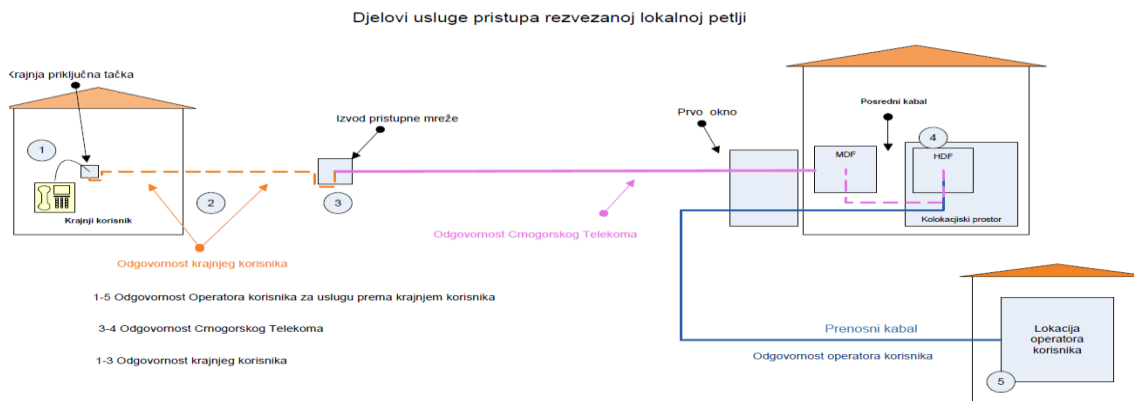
Djelovi usluge pristupa rezvezanoj lokalnoj petlji

Krajnja priključna tačka

1

Krajnji korisnik

2

Izvod pristupne mreže

3

Odgovornost krajnjeg korisnika

Odgovornost Crnogorskog Telekoma

Prvo okno

Posredni kabal

4

MDF

HDF

Kolokacijski prostor

1-5 Odgovornost Operatora korisnika za uslugu prema krajnjem korisnika

3-4 Odgovornost Crnogorskog Telekoma

1-3 Odgovornost krajnjeg korisnika

Prenosni kabal

Odgovornost operatora korisnika

Lokacija operatora korisnika

5